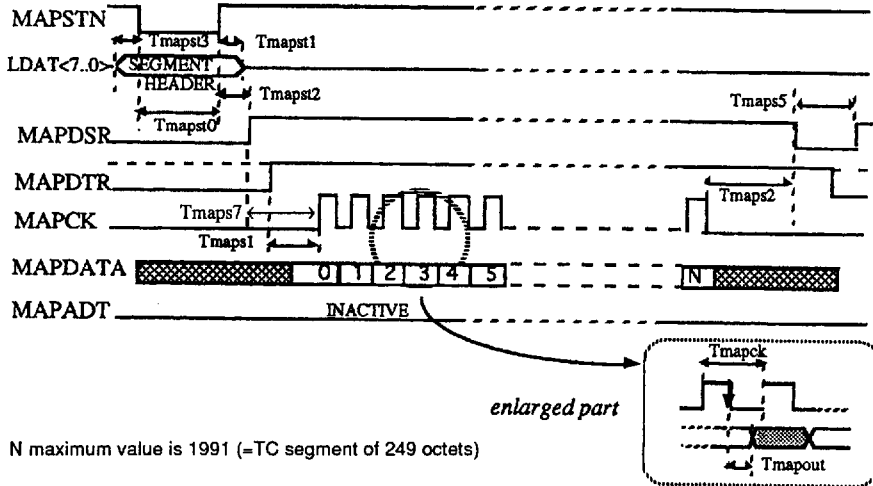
MAPSTN
Tmapst3
Tmapst1
LDAT<7..0>
SEGMENT HEADER
Tmapst2
Tmapst0
Tmaps5
MAPDSR
MAPDTR
Tmaps2
MAPCK
Tmaps7
Tmaps1
MAPDATA
0
1
2
3
4
5
N
MAPADT
INACTIVE
Tmapck
enlarged part
N maximum value is 1991 (=TC segment of 249 octets)
Tmapout